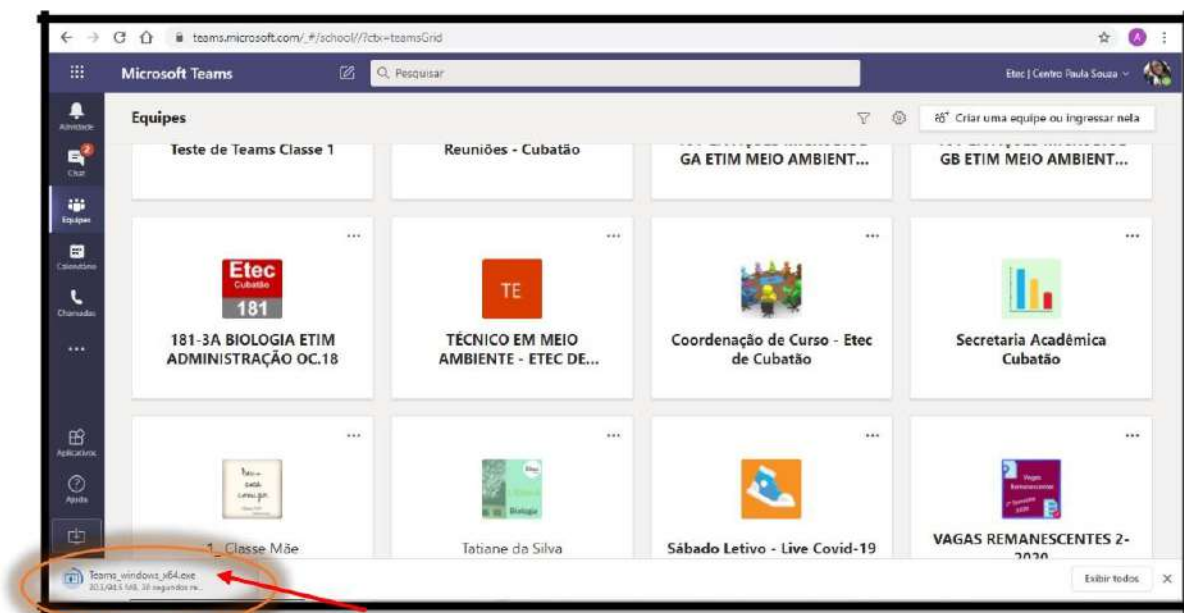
teams.microsoft.com/_#/school//?ctx=teamsGrid

Microsoft Teams

Pesquisar

Etec | Centro Paula Souza

Atividade

Chat

Equipes

Calendário

Chamadas

...

Aplicativos

Ajuda

Equipes

Criar uma equipe ou ingressar nela

Teste de Teams Classe 1

Reuniões - Cubatão

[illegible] GA ETIM MEIO AMBIENT...

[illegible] GB ETIM MEIO AMBIENT...

...

Etec Cubatão 181

181-3A BIOLOGIA ETIM ADMINISTRAÇÃO OC.18

...

TE

TÉCNICO EM MEIO AMBIENTE - ETEC DE...

...

Coordenação de Curso - Etec de Cubatão

...

Secretaria Acadêmica Cubatão

...

1_Classe Mãe

...

Biologia

Tatiane da Silva

...

Sábado Letivo - Live Covid-19

...

Vagas Remanescentes 2º Semestre 2020

VAGAS REMANESCENTES 2-2020

Teams_windows_x64.exe

30,1/94,5 MB, 30 segundos re...

Exibir todos

×